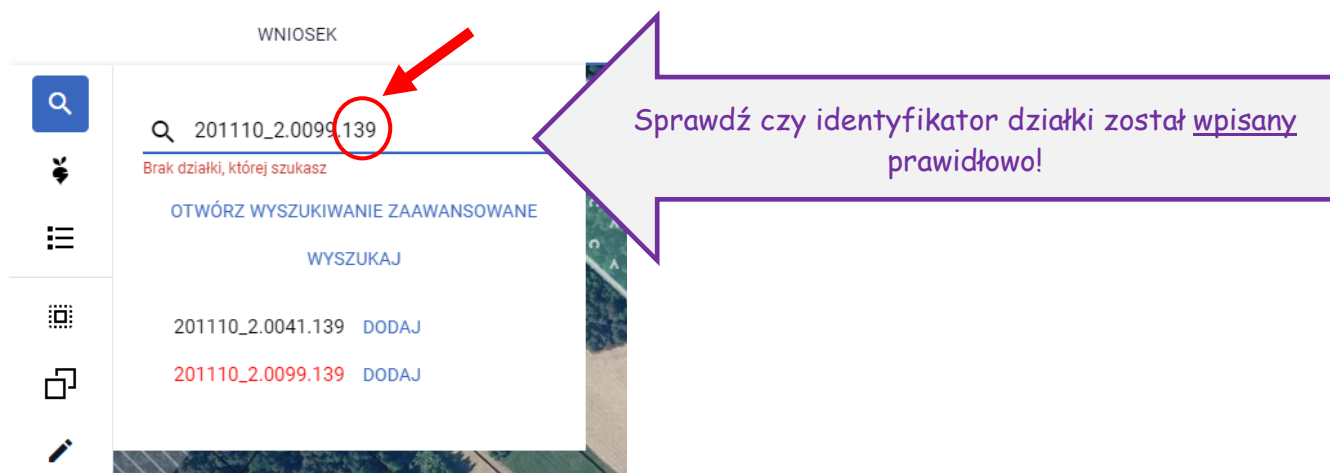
WNIOSEK

201110_2.0099.139

Brak działki, której szukasz

OTWÓRZ WYSZUKIWANIE ZAAWANSOWANE

WYSZUKAJ

201110_2.0041.139 DODAJ

201110_2.0099.139 DODAJ

Sprawdź czy identyfikator działki został wpisany prawidłowo!